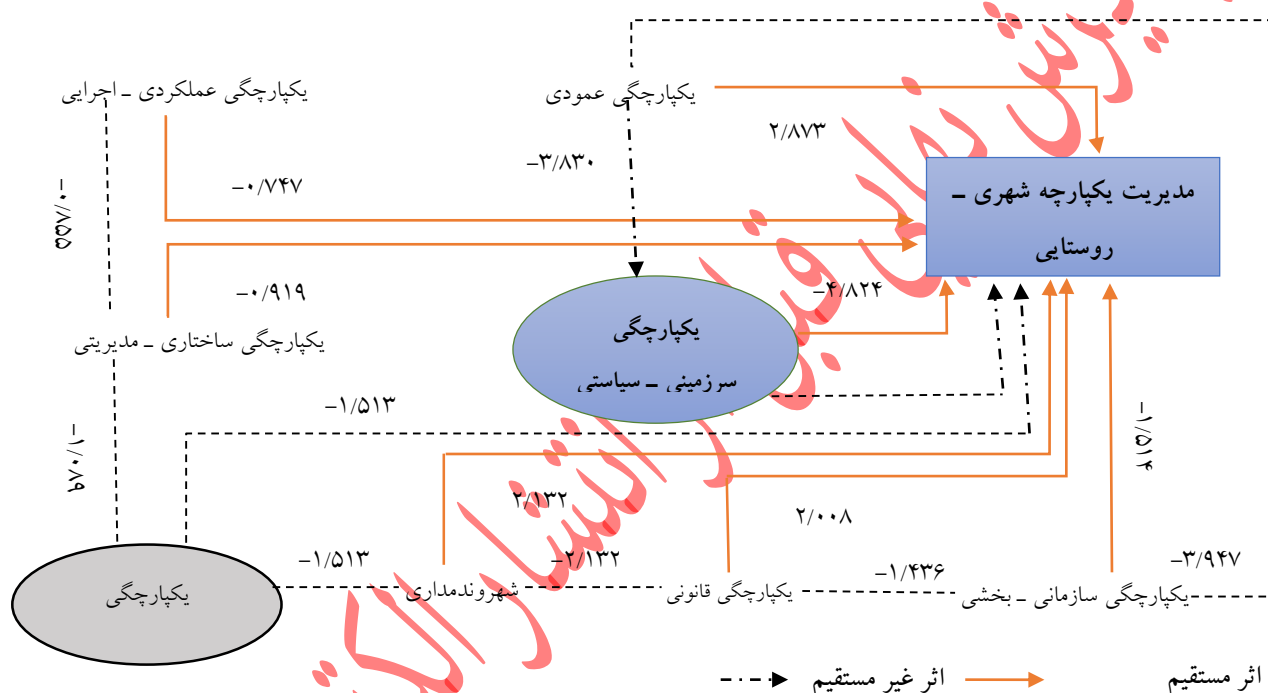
یکپارچگی عملکردی ـ اجرایی

یکپارچگی عمودی

۲/۸۷۳

–۳/۸۳۰

–۰/۷۴۷

۰/۵۵۷–

مدیریت یکپارچه شهری ـ روستایی

–۰/۹۱۹

–۴/۸۲۴

یکپارچگی ساختاری ـ مدیریتی

یکپارچگی سرزمینی ـ سیاستی

–۱/۵۱۳

–۱/۵۱۴

–۱/۶۰۷۸

۲/۱۳۲

۲/۰۰۸

–۱/۵۱۳

–۲/۱۳۲

–۱/۴۳۶

–۳/۹۴۷

یکپارچگی

شهروندمداری

یکپارچگی قانونی

یکپارچگی سازمانی ـ بخشی

اثر مستقیم

اثر غیر مستقیم